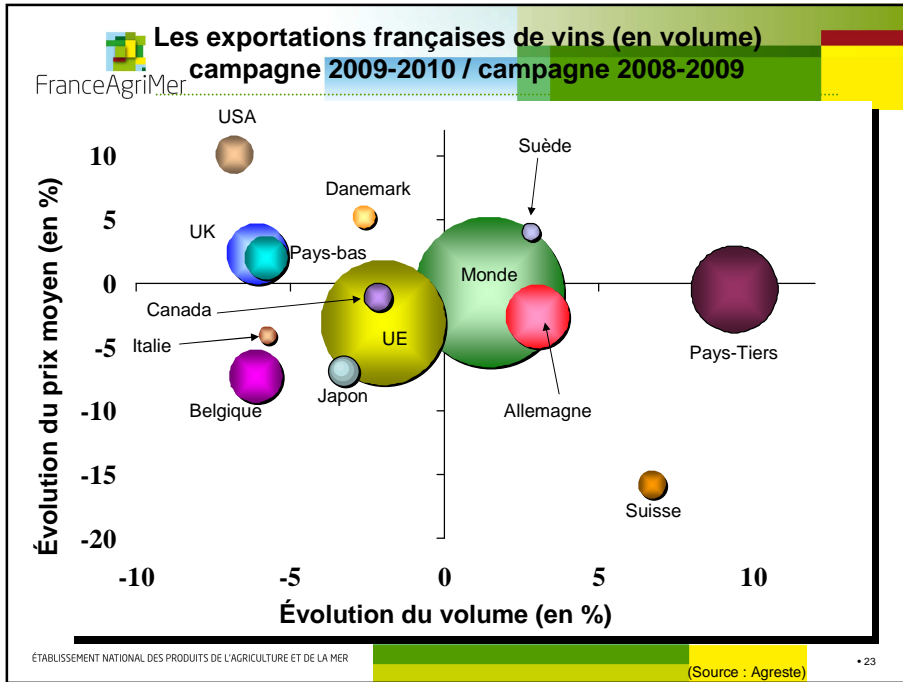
FranceAgriMer

Les exportations françaises de vins (en volume) campagne 2009-2010 / campagne 2008-2009

Évolution du prix moyen (en %)

10
5
0
-5
-10
-15
-20

-10
-5
0
5
10

Évolution du volume (en %)

USA
Danemark
Suède
UK
Pays-bas
Monde
Canada
UE
Italie
Pays-Tiers
Belgique
Japon
Allemagne
Suisse

ÉTABLISSEMENT NATIONAL DES PRODUITS DE L'AGRICULTURE ET DE LA MER

(Source : Agreste)

• 23